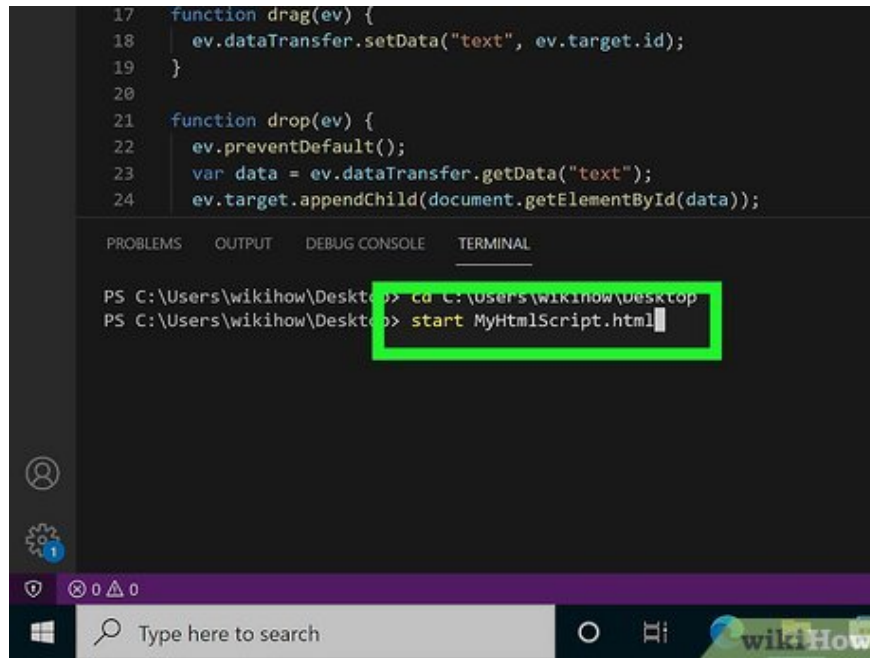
17 function drag(ev) {
18 ev.dataTransfer.setData("text", ev.target.id);
19 }
20
21 function drop(ev) {
22 ev.preventDefault();
23 var data = ev.dataTransfer.getData("text");
24 ev.target.appendChild(document.getElementById(data));

PROBLEMS OUTPUT DEBUG CONSOLE TERMINAL

PS C:\Users\wikihow\Desktop> cd C:\Users\wikihow\Desktop
PS C:\Users\wikihow\Desktop> start MyHtmlScript.html

1

⊗ 0 ⚠ 0

Type here to search

wikiHow